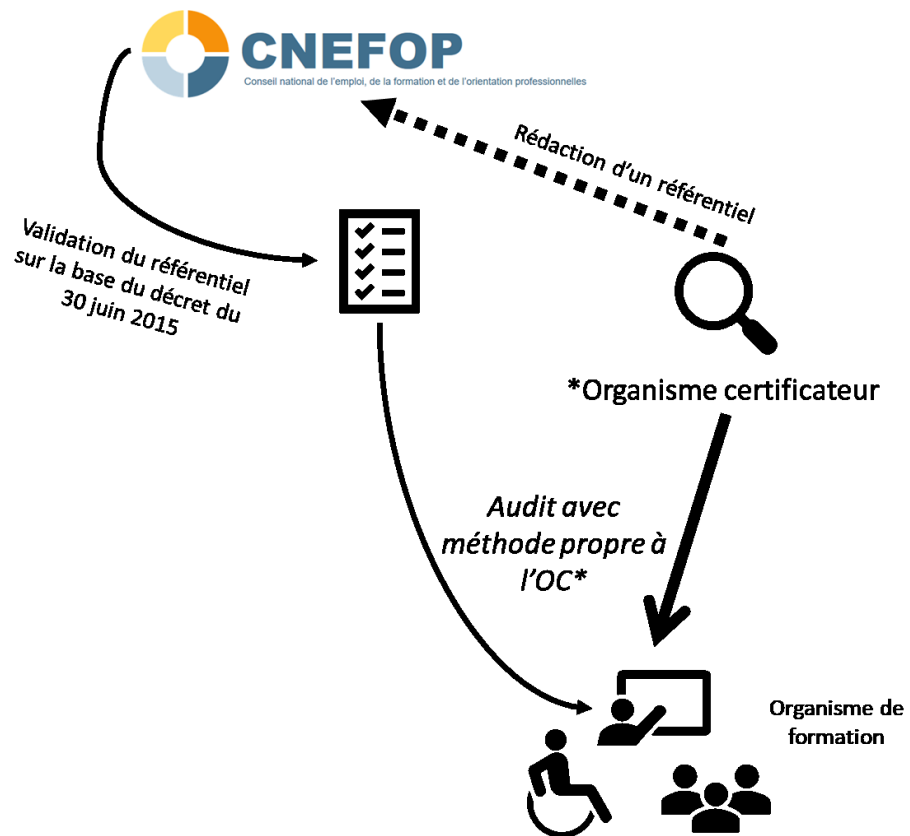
CNEFOP
Conseil national de l'emploi, de la formation et de l'orientation professionnelles

Rédaction d'un référentiel

Validation du référentiel sur la base du décret du 30 juin 2015

*Organisme certificateur

Audit avec méthode propre à l'OC*

Organisme de formation